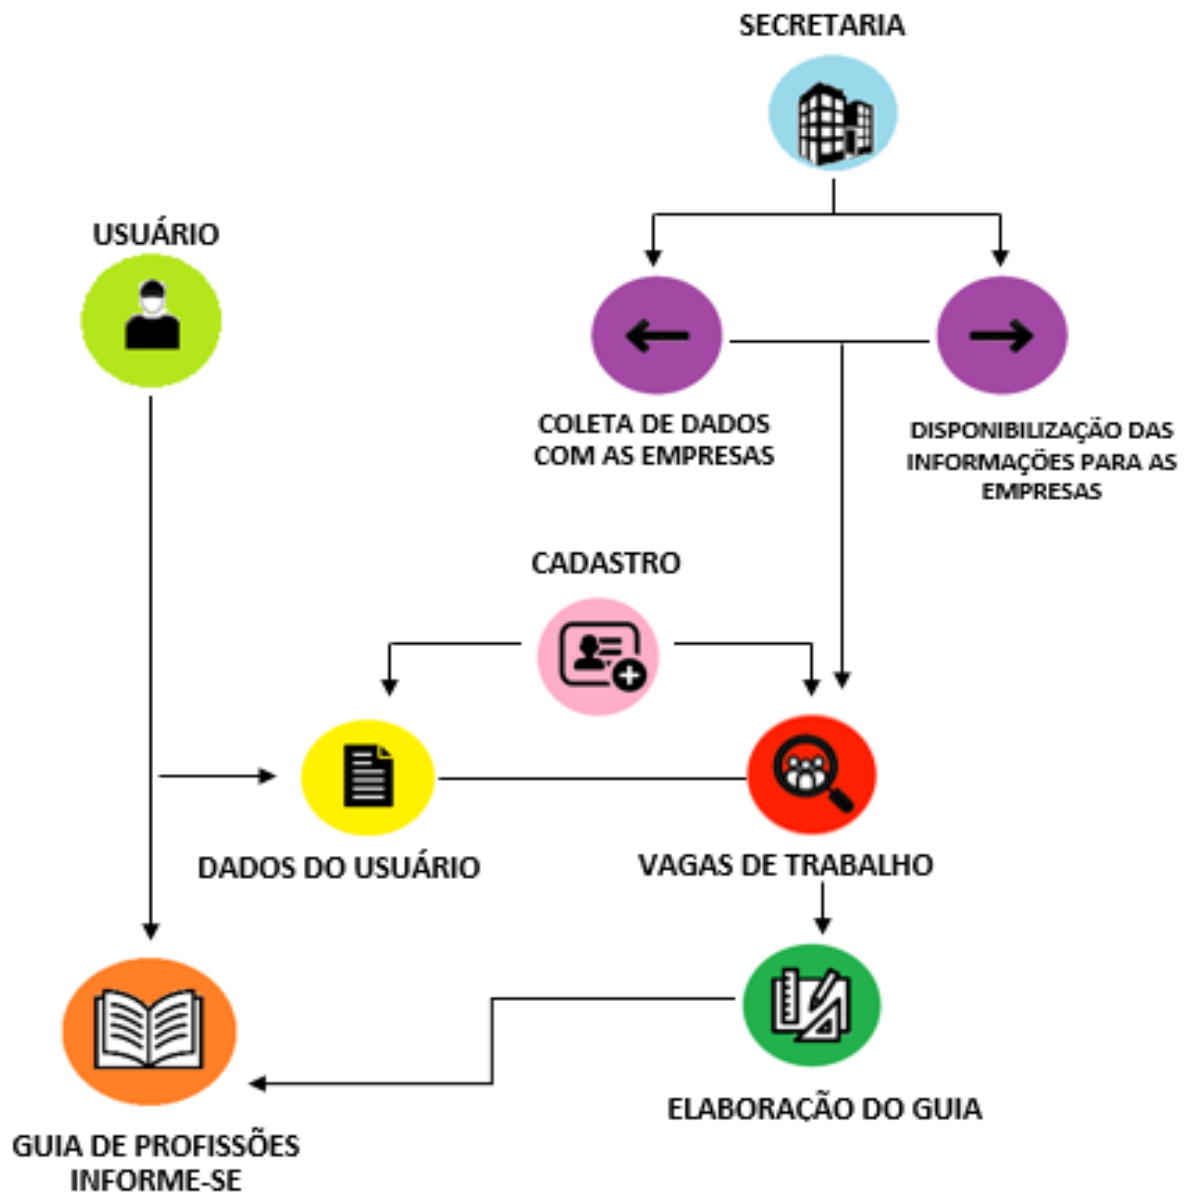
SECRETARIA

USUÁRIO

COLETA DE DADOS COM AS EMPRESAS

DISPONIBILIZAÇÃO DAS INFORMAÇÕES PARA AS EMPRESAS

CADASTRO

DADOS DO USUÁRIO

VAGAS DE TRABALHO

ELABORAÇÃO DO GUIA

GUIA DE PROFISSÕES INFORME-SE